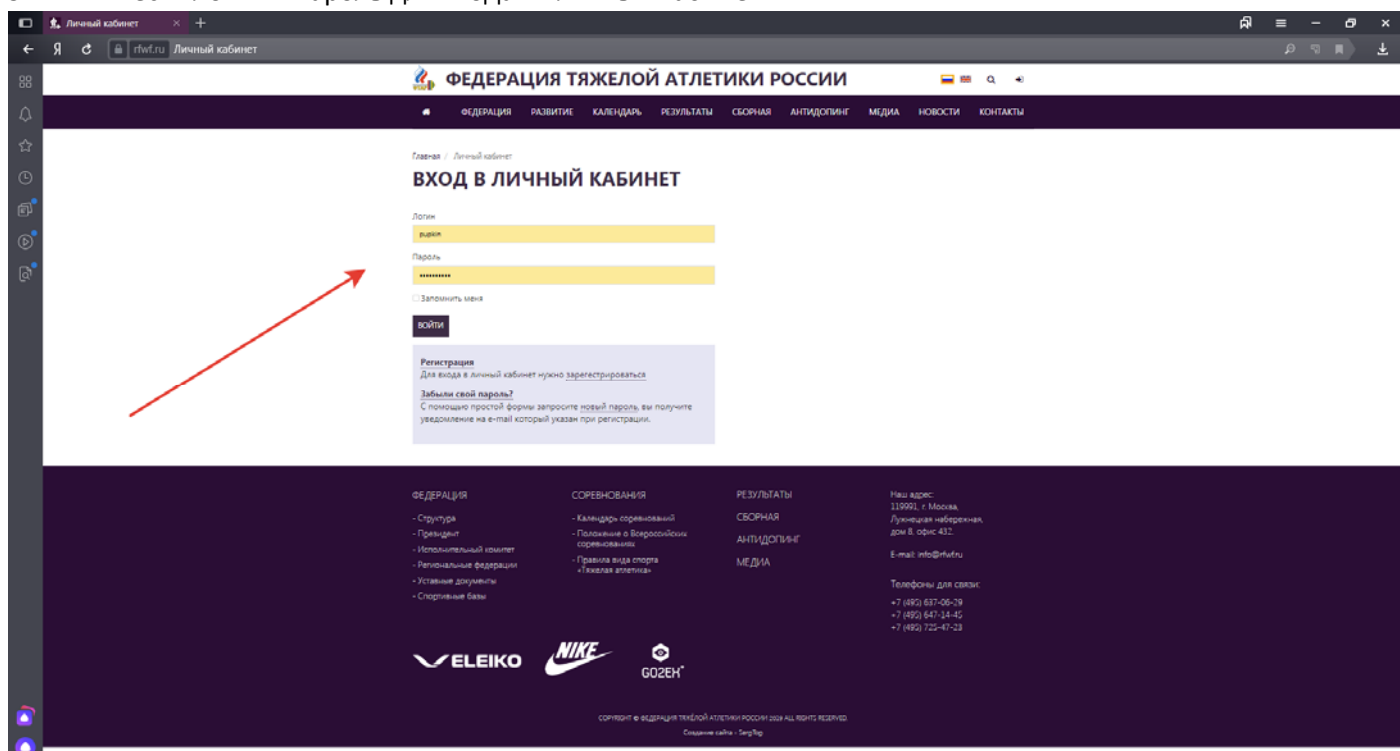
Личный кабинет
Я rfwf.ru Личный кабинет

ФЕДЕРАЦИЯ ТЯЖЕЛОЙ АТЛЕТИКИ РОССИИ

ФЕДЕРАЦИЯ РАЗВИТИЕ КАЛЕНДАРЬ РЕЗУЛЬТАТЫ СБОРНАЯ АНТИДОПИНГ МЕДИА НОВОСТИ КОНТАКТЫ

Главная / Личный кабинет

ВХОД В ЛИЧНЫЙ КАБИНЕТ

Логин
pupkin
Пароль
••••••••••
Запомнить меня
ВОЙТИ

Регистрация
Для входа в личный кабинет нужно зарегистрироваться

Забыли свой пароль?
С помощью простой формы запросите новый пароль, вы получите уведомление на e-mail который указан при регистрации.

ФЕДЕРАЦИЯ
- Структура
- Президент
- Исполнительный комитет
- Региональные федерации
- Уставные документы
- Спортивные базы

СОРЕВНОВАНИЯ
- Календарь соревнований
- Положение о Всероссийских соревнованиях
- Правила вида спорта «Тяжелая атлетика»

РЕЗУЛЬТАТЫ
СБОРНАЯ
АНТИДОПИНГ
МЕДИА

Наш адрес:
119991, г. Москва, Лужнецкая набережная, дом 8, офис 432.

E-mail: info@rfwf.ru

Телефоны для связи:
+7 (495) 637-06-29
+7 (495) 647-14-45
+7 (495) 725-47-23

ELEIKO
NIKE
GO2EH

COPYRIGHT © ФЕДЕРАЦИЯ ТЯЖЁЛОЙ АТЛЕТИКИ РОССИИ 2020 ALL RIGHTS RESERVED.
Создание сайта - SergTog